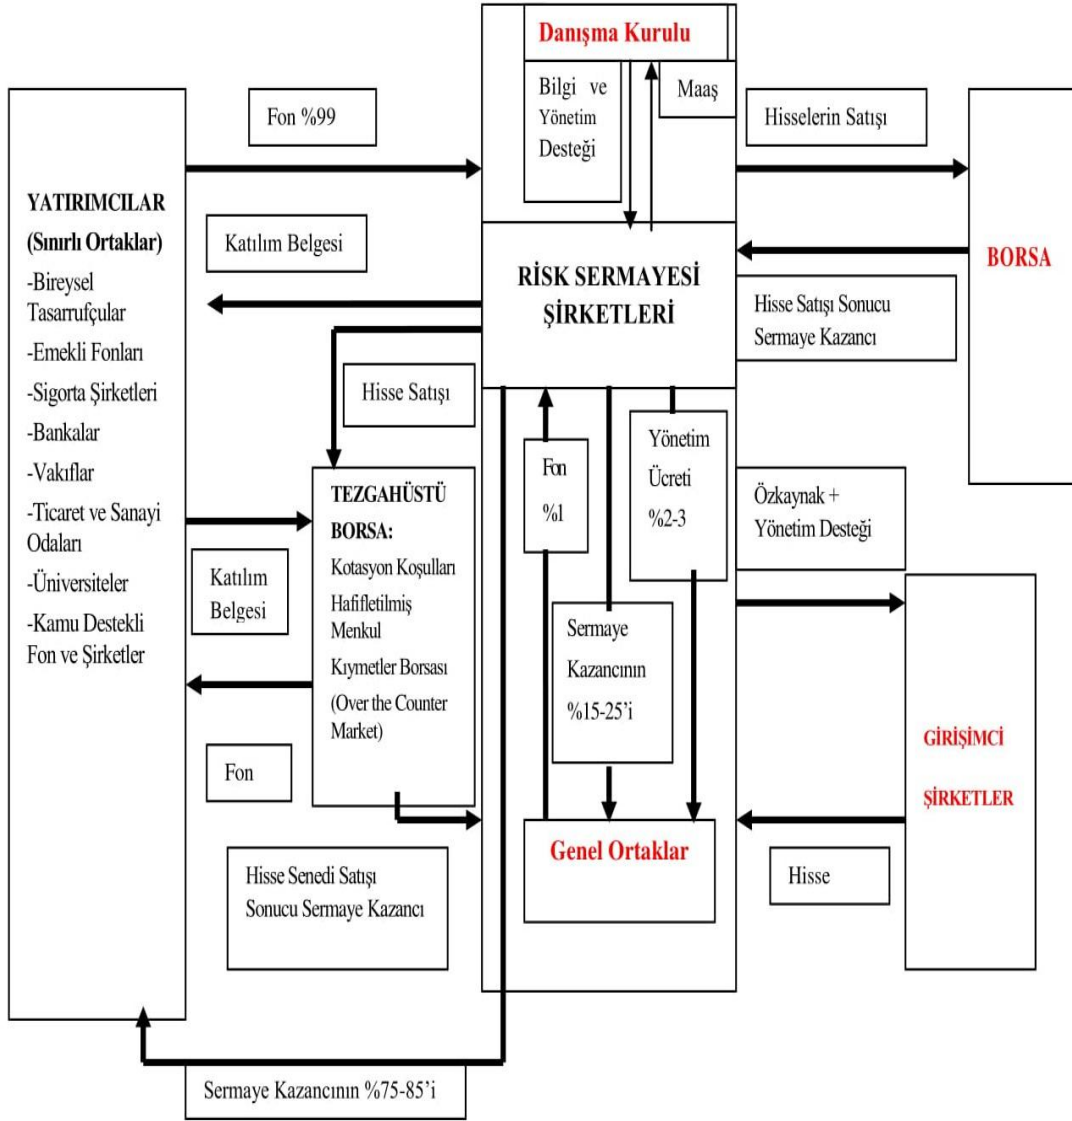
Danışma Kurulu

Bilgi ve Yönetim Desteği

Maaş

Fon %99

Hisselerin Satışı

YATIRIMCILAR (Sınırlı Ortaklar)
-Bireysel Tasarrufçular
-Emekli Fonları
-Sigorta Şirketleri
-Bankalar
-Vakıflar
-Ticaret ve Sanayi Odaları
-Üniversiteler
-Kamu Destekli Fon ve Şirketler

Katılım Belgesi

RİSK SERMAYESİ ŞİRKETLERİ

BORSA

Hisse Satışı Sonucu Sermaye Kazancı

Hisse Satışı

Fon %1

Yönetim Ücreti %2-3

TEZGAHÜSTÜ BORSA:
Kotasyon Koşulları Hafifletilmiş Menkul Kıymetler Borsası (Over the Counter Market)

Özkaynak + Yönetim Desteği

Katılım Belgesi

Sermaye Kazancının %15-25'i

GİRİŞİMCİ ŞİRKETLER

Fon

Genel Ortaklar

Hisse Senedi Satışı Sonucu Sermaye Kazancı

Hisse

Sermaye Kazancının %75-85'i